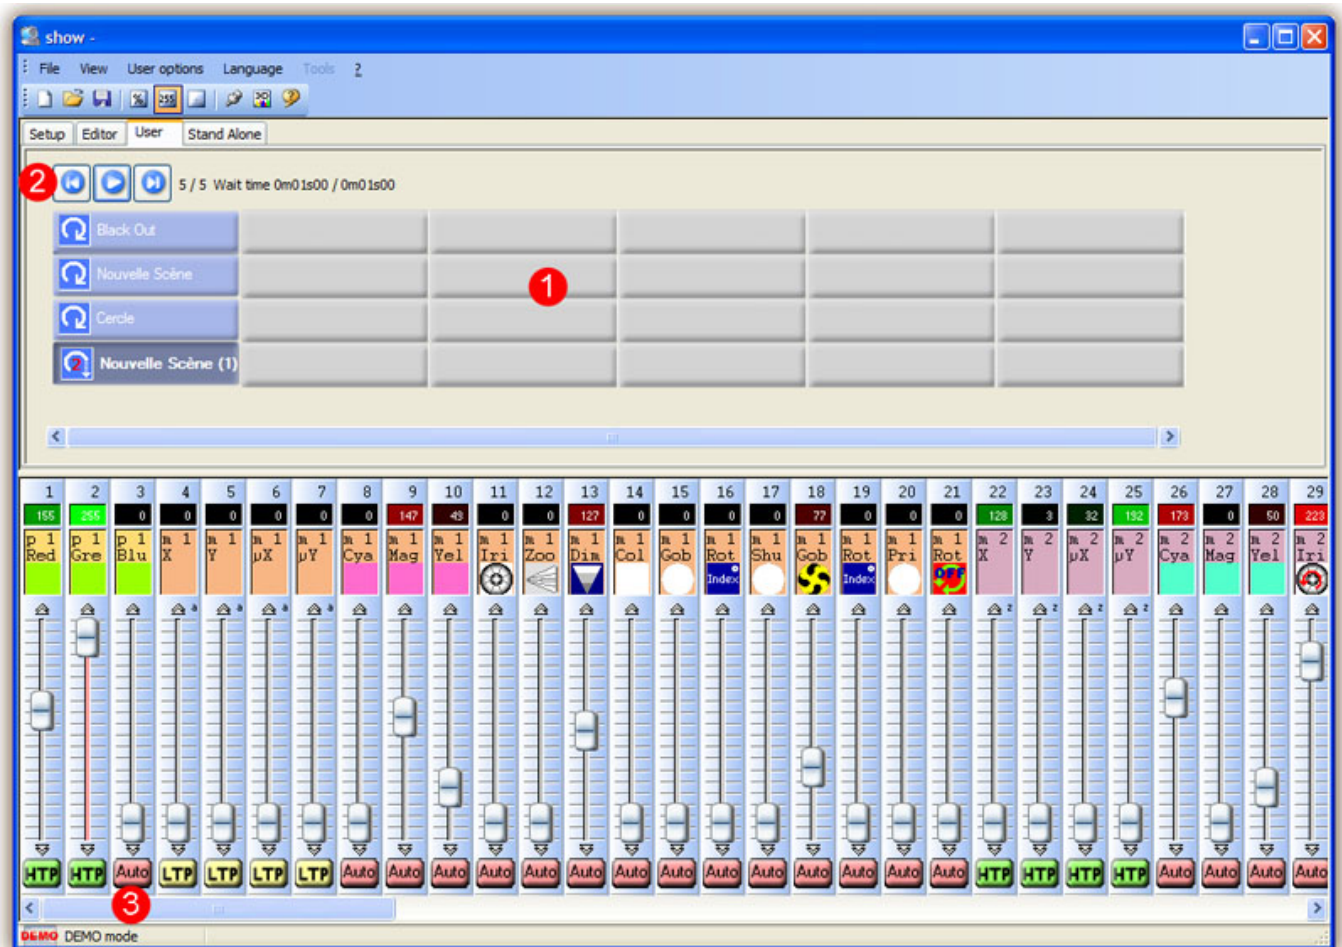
show -

File View User options Language Tools ?

Setup Editor User Stand Alone

2

5 / 5 Wait time 0m01s00 / 0m01s00

Black Out
Nouvelle Scène
Cercle
Nouvelle Scène (1)

1

| 1 | 2 | 3 | 4 | 5 | 6 | 7 | 8 | 9 | 10 | 11 | 12 | 13 | 14 | 15 | 16 | 17 | 18 | 19 | 20 | 21 | 22 | 23 | 24 | 25 | 26 | 27 | 28 | 29 |
|---|---|---|---|---|---|---|---|---|---|---|---|---|---|---|---|---|---|---|---|---|---|---|---|---|---|---|---|---|
| 155 | 255 | 0 | 0 | 0 | 0 | 0 | 0 | 147 | 49 | 0 | 0 | 127 | 0 | 0 | 0 | 0 | 77 | 0 | 0 | 0 | 128 | 3 | 32 | 192 | 173 | 0 | 50 | 223 |
| p 1 Red | p 1 Gre | p 1 Blu | m 1 X | m 1 Y | m 1 µX | m 1 µY | m 1 Cya | m 1 Mag | m 1 Yel | m 1 Iri | m 1 Zoo | m 1 Dim | m 1 Col | m 1 Gob | m 1 Rot | m 1 Shu | m 1 Gob | m 1 Rot | m 1 Pri | m 1 Rot | m 2 X | m 2 Y | m 2 µX | m 2 µY | m 2 Cya | m 2 Mag | m 2 Yel | m 2 Iri |
| | | | | | | | | | | | | | | | Index | | | Index | | OFF | | | | | | | | |
| HTP | HTP | Auto | LTP | LTP | LTP | LTP | Auto | Auto | Auto | Auto | Auto | Auto | Auto | Auto | Auto | Auto | Auto | Auto | Auto | Auto | HTP | HTP | HTP | HTP | Auto | Auto | Auto | Auto |

3

DEMO DEMO mode